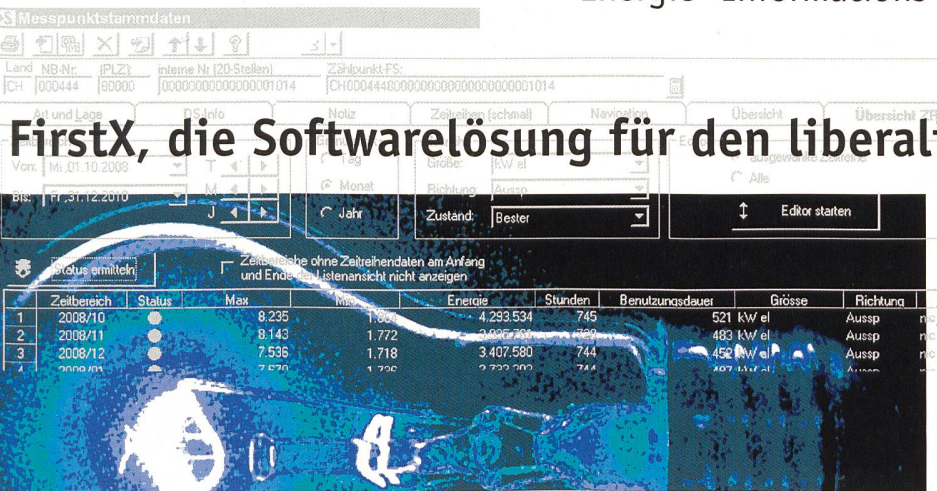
Energie-Informations

Messpunktstammdaten

Land NB-Nr. (PLZ) interne Nr (20-Stellen) Zählpunkt-FS:
CH 000444 90000 00000000000000001014 CH0004448000000000000000000001014

Art und Lage DS-Info Notiz Zeitreihen (schmal) Navigation Übersicht Übersicht ZR

FirstX, die Softwarelösung für den liberal

Von: Mi 01.10.2008 T
Bis: Fr 31.12.2010 M J
Tag Monat Jahr
Grösse: kW el
Richtung: Aussp
Zustand: Bester
ausgewählte Zeitreihe
Alle
Editor starten

Status ermitteln
Zeitbereiche ohne Zeitreihendaten am Anfang und Ende der Listenansicht nicht anzeigen

| | Zeitbereich | Status | Max | Min | Energie | Stunden | Benutzungsdauer | Grösse | Richtung |
|---|---|---|---|---|---|---|---|---|---|
| 1 | 2008/10 | | 8.235 | 1.500 | 4.293.534 | 745 | 521 | kW el | Aussp |
| 2 | 2008/11 | | 8.143 | 1.772 | 3.935.730 | 720 | 483 | kW el | Aussp |
| 3 | 2008/12 | | 7.536 | 1.718 | 3.407.580 | 744 | 452 | kW el | Aussp |
| 4 | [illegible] | | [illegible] | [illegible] | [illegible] | 744 | 487 | kW el | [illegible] |